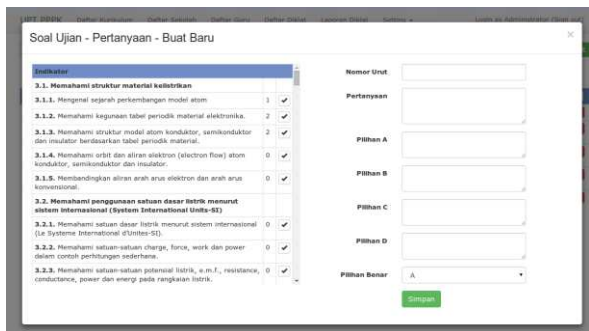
UPT PPPK Daftar Kurikulum Daftar Sekolah Daftar Guru Daftar Diklat Laporan Diklat Setting Login as Administrator Clean out

Soal Ujian - Pertanyaan - Buat Baru

×

| Indikator | | |
|---|---|---|
| 3.1. Memahami struktur material kelistrikan | | |
| 3.1.1. Mengenal sejarah perkembangan model atom | 1 | ✔ |
| 3.1.2. Memahami kegunaan tabel periodik material elektronika. | 2 | ✔ |
| 3.1.3. Memahami struktur model atom konduktor, semikonduktor dan insulator berdasarkan tabel periodik material. | 2 | ✔ |
| 3.1.4. Memahami orbit dan aliran elektron (electron flow) atom konduktor, semikonduktor dan insulator. | 0 | ✔ |
| 3.1.5. Membandingkan aliran arah arus elektron dan arah arus konvensional. | 0 | ✔ |
| 3.2. Memahami penggunaan satuan dasar listrik menurut sistem internasional (System International Units-SI) | | |
| 3.2.1. Memahami satuan dasar listrik menurut sistem internasional (Le Systeme International d'Unites-SI). | 0 | ✔ |
| 3.2.2. Memahami satuan-satuan charge, force, work dan power dalam contoh perhitungan sederhana. | 0 | ✔ |
| 3.2.3. Memahami satuan-satuan potensial listrik, e.m.f., resistance, conductance, power dan energi pada rangkaian listrik. | 0 | ✔ |

Nomor Urut

Pertanyaan

Pilihan A

Pilihan B

Pilihan C

Pilihan D

Pilihan Benar A

Simpan